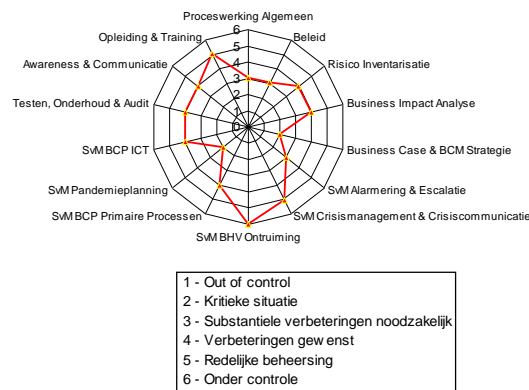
Proceswerking Algemeen
6
5
4
3
2
1
0
Beleid
Risico Inventarisatie
Business Impact Analyse
Business Case & BCM Strategie
SvM Alarmering & Escalatie
SvM Crisismanagement & Crisiscommunicatie
SvM BHV Ontruiming
SvM BCP Primaire Processen
SvM Pandemieplanning
SvM BCP ICT
Testen, Onderhoud & Audit
Awareness & Communicatie
Opleiding & Training

1 - Out of control
2 - Kritieke situatie
3 - Substantiele verbeteringen noodzakelijk
4 - Verbeteringen gew enst
5 - Redelijke beheersing
6 - Onder controle